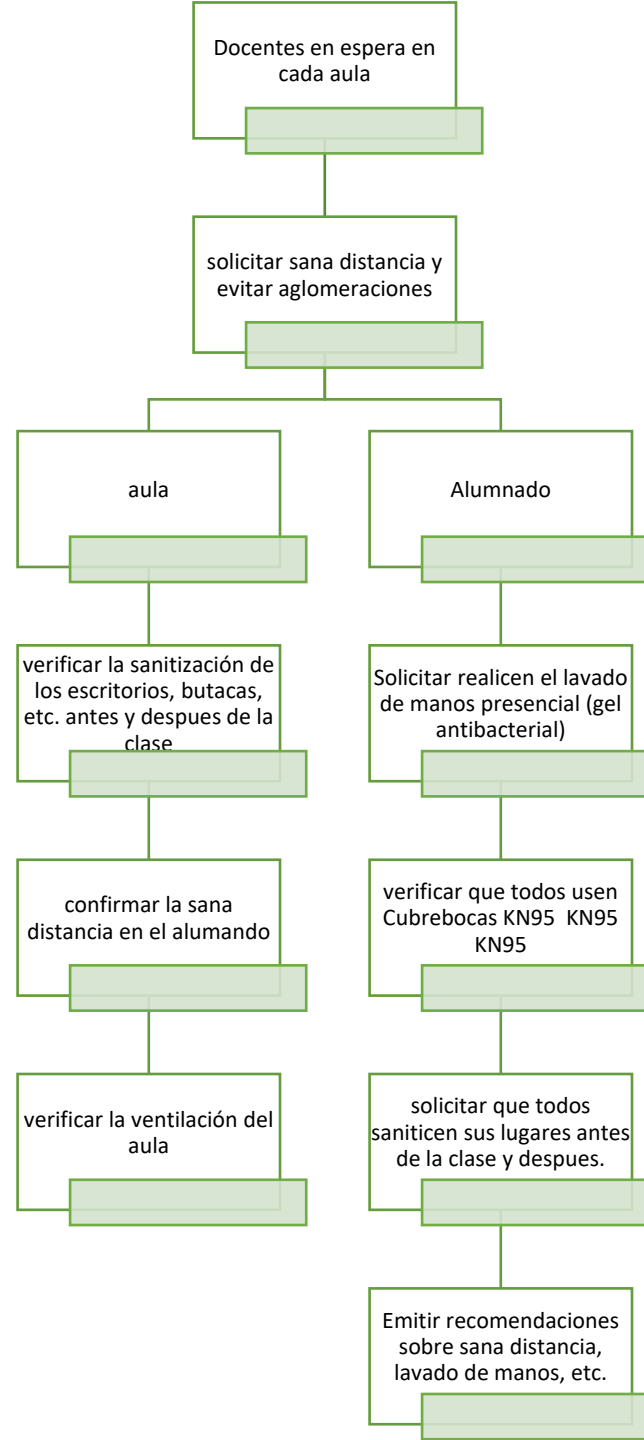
Docentes en espera en cada aula

solicitar sana distancia y evitar aglomeraciones

aula

verificar la sanitización de los escritorios, butacas, etc. antes y despues de la clase

confirmar la sana distancia en el alumando

verificar la ventilación del aula

Alumnado

Solicitar realicen el lavado de manos presencial (gel antibacterial)

verificar que todos usen Cubrebocas KN95 KN95 KN95

solicitar que todos saniticen sus lugares antes de la clase y despues.

Emitir recomendaciones sobre sana distancia, lavado de manos, etc.